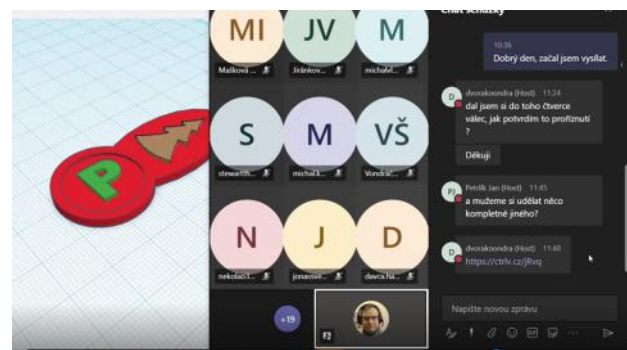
MI
Malíková ...
JV
Jiránkov...
M
michalvl...
S
stewartth...
M
michal.k...
VŠ
Vondrá...
N
nekolao1...
J
jonasvel...
D
davca.ha...
+19
FJ

Chat schůzky

10:36
Dobrý den, začal jsem vysílat.

D
dvorakoondra (Host) 11:24
dal jsem si do toho čtverce válec, jak potvrdím to proříznutí ?
Děkuji

PJ
Petrlík Jan (Host) 11:45
a mužeme si udělat něco kompletně jiného?

D
dvorakoondra (Host) 11:48
https://ctrlv.cz/jRxq

Napište novou zprávu